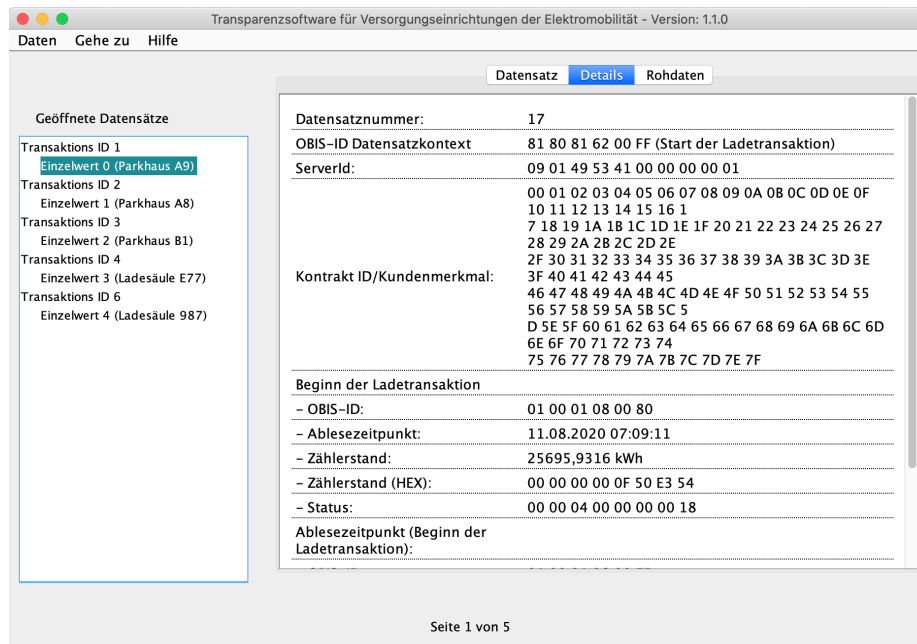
Transparenzsoftware für Versorgungseinrichtungen der Elektromobilität - Version: 1.1.0

Daten Gehe zu Hilfe

Datensatz Details Rohdaten

Geöffnete Datensätze

Transaktions ID 1
Einzelwert 0 (Parkhaus A9)
Transaktions ID 2
Einzelwert 1 (Parkhaus A8)
Transaktions ID 3
Einzelwert 2 (Parkhaus B1)
Transaktions ID 4
Einzelwert 3 (Ladesäule E77)
Transaktions ID 6
Einzelwert 4 (Ladesäule 987)

| | |
|---|---|
| Datensatznummer: | 17 |
| OBIS-ID Datensatzkontext | 81 80 81 62 00 FF (Start der Ladetransaktion) |
| ServerId: | 09 01 49 53 41 00 00 00 00 01 |
| Kontrakt ID/Kundenmerkmal: | 00 01 02 03 04 05 06 07 08 09 0A 0B 0C 0D 0E 0F 10 11 12 13 14 15 16 1 7 18 19 1A 1B 1C 1D 1E 1F 20 21 22 23 24 25 26 27 28 29 2A 2B 2C 2D 2E 2F 30 31 32 33 34 35 36 37 38 39 3A 3B 3C 3D 3E 3F 40 41 42 43 44 45 46 47 48 49 4A 4B 4C 4D 4E 4F 50 51 52 53 54 55 56 57 58 59 5A 5B 5C 5 D 5E 5F 60 61 62 63 64 65 66 67 68 69 6A 6B 6C 6D 6E 6F 70 71 72 73 74 75 76 77 78 79 7A 7B 7C 7D 7E 7F |
| Beginn der Ladetransaktion | |
| - OBIS-ID: | 01 00 01 08 00 80 |
| - Ablesezeitpunkt: | 11.08.2020 07:09:11 |
| - Zählerstand: | 25695,9316 kWh |
| - Zählerstand (HEX): | 00 00 00 00 0F 50 E3 54 |
| - Status: | 00 00 04 00 00 00 00 18 |
| Ablesezeitpunkt (Beginn der Ladetransaktion): | |

Seite 1 von 5